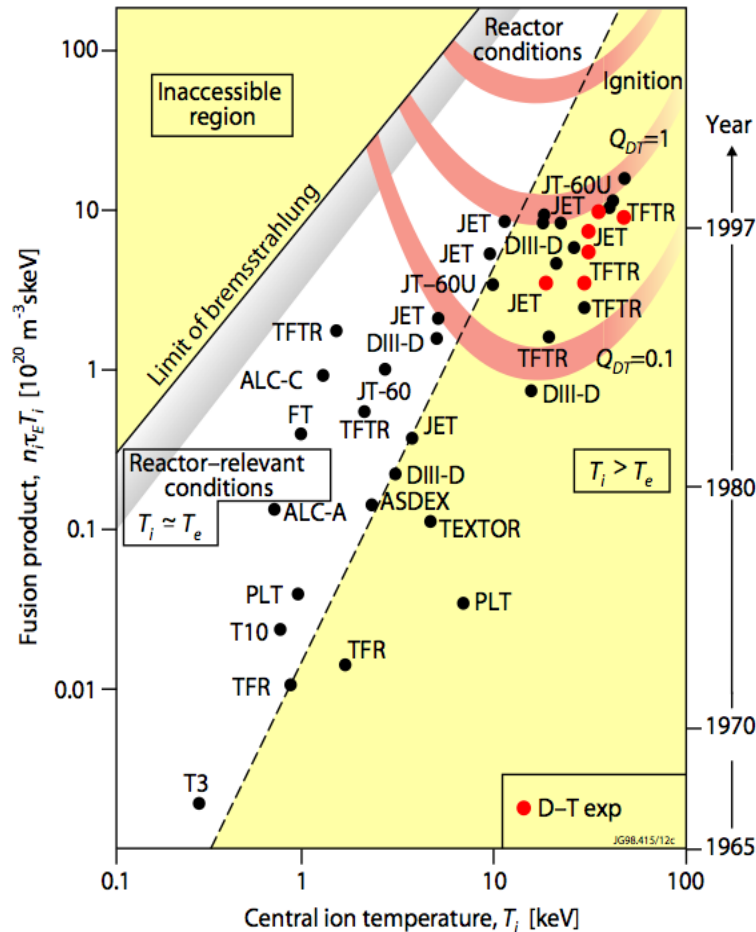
Inaccessible region

Reactor conditions

Ignition

$Q_{DT}=1$

Year

Limit of bremsstrahlung

JT-60U
JET
TFTR
JET
JET
DIII-D
JET
JET
TFTR
JT–60U
JET
TFTR
JET
TFTR
DIII-D
TFTR
$Q_{DT}=0.1$
ALC-C
JT-60
DIII-D
FT
TFTR
JET
Reactor–relevant conditions
$T_i \simeq T_e$
DIII-D
$T_i > T_e$
ALC-A
ASDEX
TEXTOR
PLT
PLT
T10
TFR
TFR
T3
D–T exp
JG98.415/12c

100
10
1
0.1
0.01

1997
1980
1970
1965

Fusion product, $n_i \tau_E T_i$ [$10^{20}$ m$^{-3}$ skeV]

0.1
1
10
100

Central ion temperature, $T_i$ [keV]